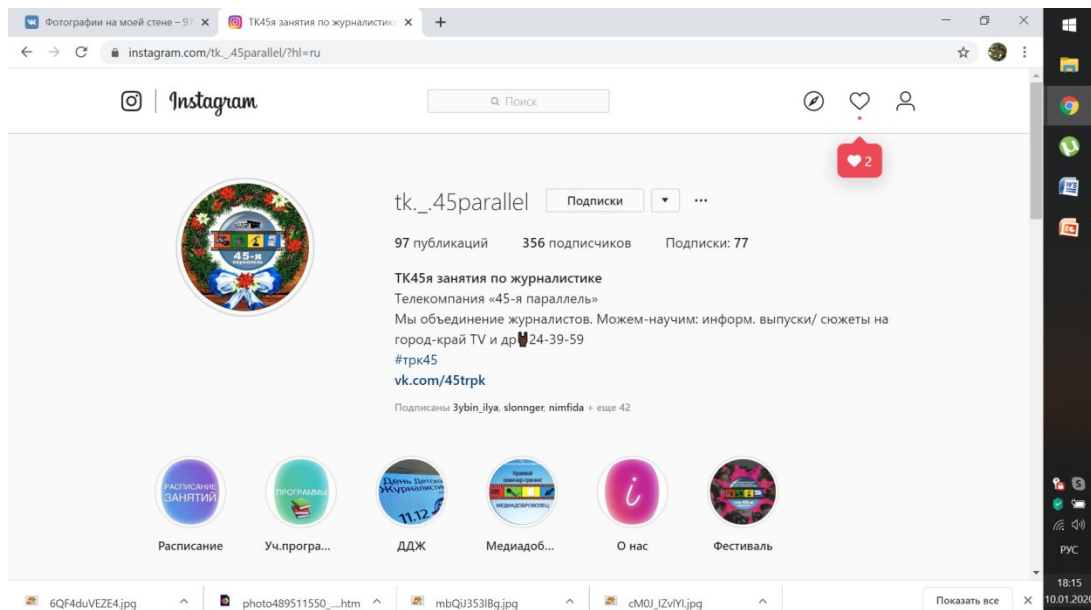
Фотографии на моей стене – 9 ×
ТК45я занятия по журналистике ×
+
instagram.com/tk._.45parallel/?hl=ru

Instagram
Поиск
2

tk._.45parallel
Подписки
97 публикаций 356 подписчиков Подписки: 77
ТК45я занятия по журналистике
Телекомпания «45-я параллель»
Мы объединение журналистов. Можем-научим: информ. выпуски/ сюжеты на город-край TV и др24-39-59
#трк45
vk.com/45trpk
Подписаны 3ybin_ilya, slonnger, nimfida + еще 42

45-я параллель

РАСПИСАНИЕ ЗАНЯТИЙ
ПРОГРАММЫ
День Детской Журналистики 11.12
Краевой Шеминар-тренинг МЕДИАДОБРОВОЛЕЦ

Расписание
Уч.програ...
ДДЖ
Медиадоб...
О нас
Фестиваль

6QF4duVEZE4.jpg
photo489511550_....htm
mbQiJ353lBg.jpg
cM0J_IZvlYI.jpg
Показать все
×

РУС
18:15
10.01.2020